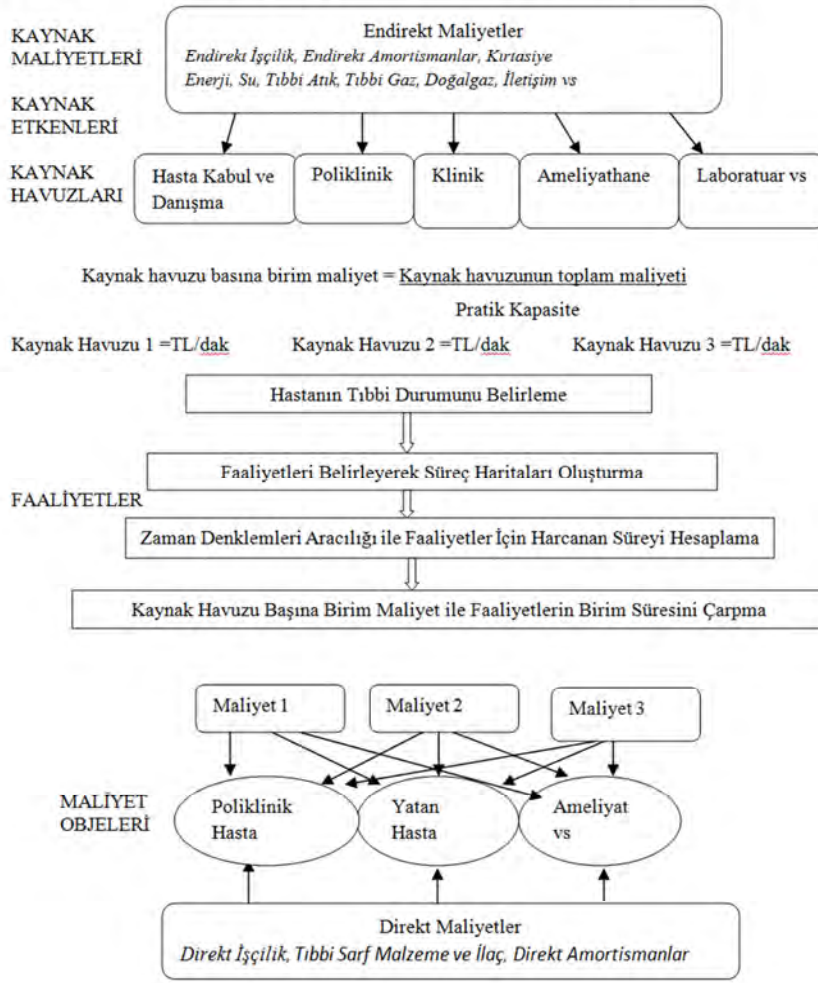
KAYNAK MALİYETLERİ

Endirekt Maliyetler
Endirekt İşçilik, Endirekt Amortismanlar, Kırtasiye Enerji, Su, Tıbbi Atık, Tıbbi Gaz, Doğalgaz, İletişim vs

KAYNAK ETKENLERİ

KAYNAK HAVUZLARI

Hasta Kabul ve Danışma

Poliklinik

Klinik

Ameliyathane

Laboratuar vs

Kaynak havuzu basına birim maliyet = $\frac{\text{Kaynak havuzunun toplam maliyeti}}{\text{Pratik Kapasite}}$

Kaynak Havuzu 1 =TL/dak Kaynak Havuzu 2 =TL/dak Kaynak Havuzu 3 =TL/dak

Hastanın Tıbbi Durumunu Belirleme

Faaliyetleri Belirleyerek Süreç Haritaları Oluşturma

FAALİYETLER

Zaman Denklemleri Aracılığı ile Faaliyetler İçin Harcanan Süreyi Hesaplama

Kaynak Havuzu Başına Birim Maliyet ile Faaliyetlerin Birim Süresini Çarpma

Maliyet 1

Maliyet 2

Maliyet 3

MALİYET OBJELERİ

Poliklinik Hasta

Yatan Hasta

Ameliyat vs

Direkt Maliyetler
Direkt İşçilik, Tıbbi Sarf Malzeme ve İlaç, Direkt Amortismanlar